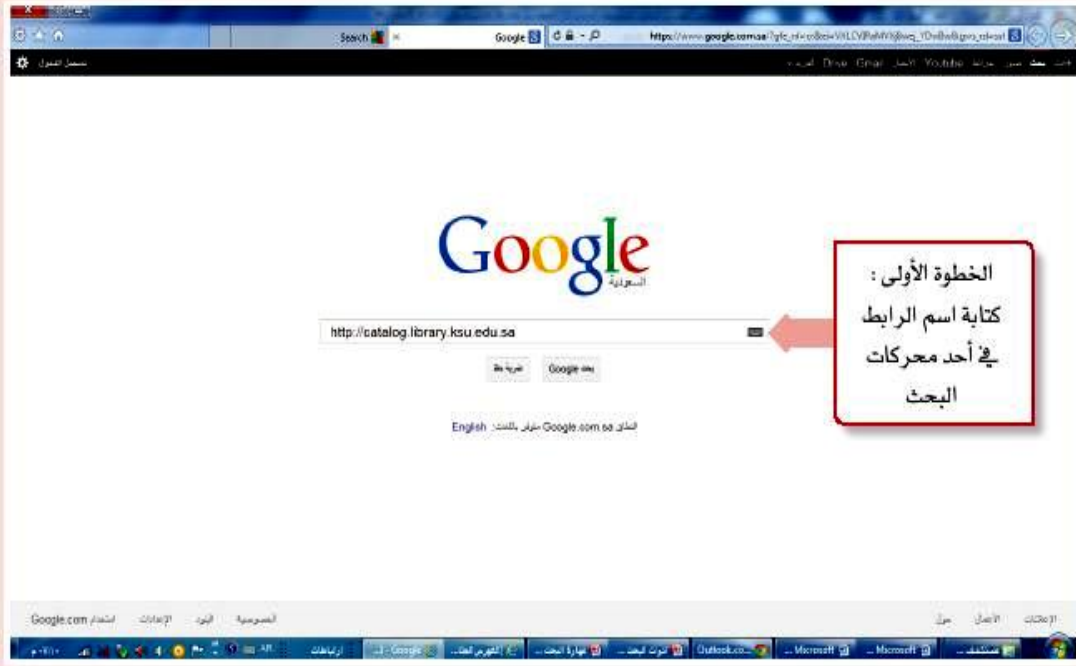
Search
Google
https://www.google.com.sa/?gfe_rd=cr&ei=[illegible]

تسجيل الدخول

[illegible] بحث صور خرائط Youtube الأخبار Gmail Drive المزيد

Google
السعودية

الخطوة الأولى : كتابة اسم الرابط في أحد محركات البحث

http://catalog.library.ksu.edu.sa

بحث Google
ضربة حظ

Google.com.sa متوفر باللغة: English

الإعلانات الأعمال حول

الخصوصية البنود الإعدادات استخدام Google.com

Outlook.co... Microsoft Microsoft